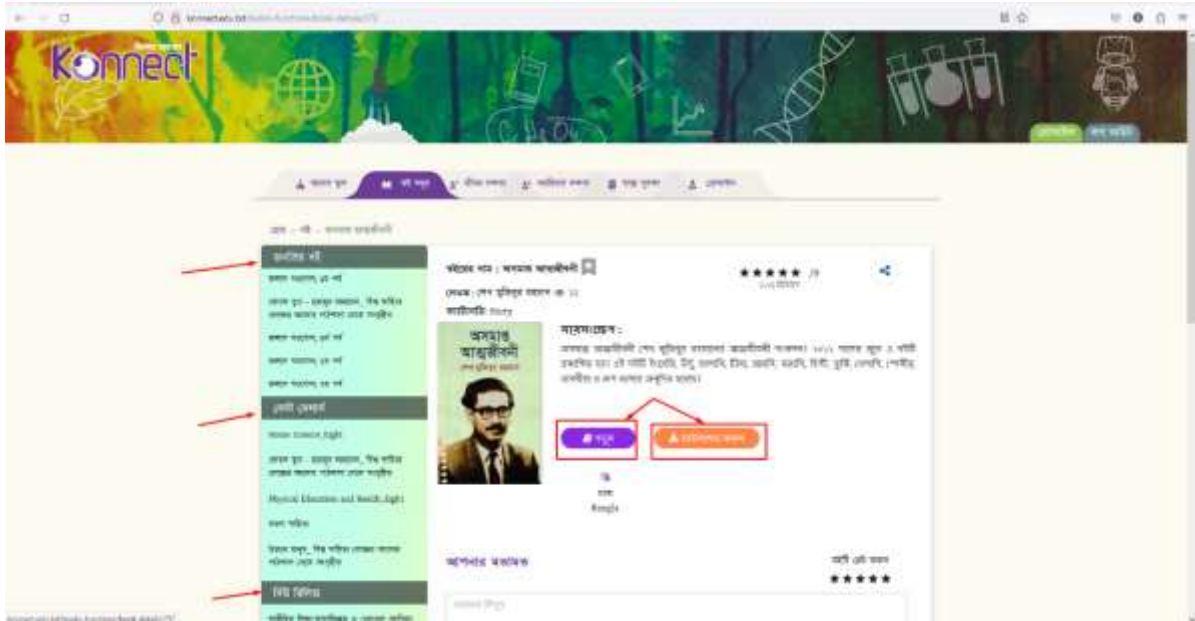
konnect.edu.bd

Konnect

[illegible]

হোম > বই > অসমাপ্ত আত্মজীবনী

জনপ্রিয় বই

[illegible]

সেরা দেখার্ড

Home Science_Eight

Physical Education and Health_Eight

নতুন রিলিজ

বইয়ের নাম : অসমাপ্ত আত্মজীবনী

লেখক : শেখ মুজিবুর রহমান

ক্যাটাগরি : Story

সারসংক্ষেপ :

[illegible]

অসমাপ্ত আত্মজীবনী

পড়ুন

ডাউনলোড করুন

ভাষা

Bangla

আপনার মতামত

আমি এটা অনুমান

★★★★★